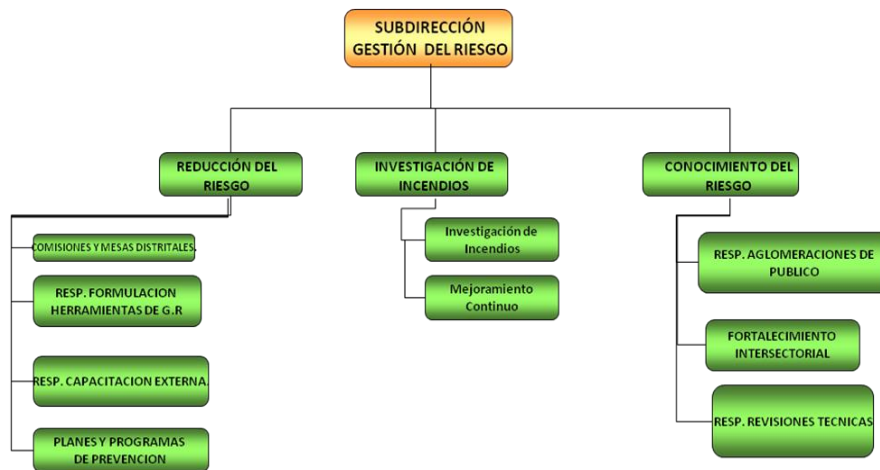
SUBDIRECCIÓN GESTIÓN DEL RIESGO

REDUCCIÓN DEL RIESGO

INVESTIGACIÓN DE INCENDIOS

CONOCIMIENTO DEL RIESGO

COMISIONES Y MESAS DISTRITALES.

RESP. FORMULACION HERRAMIENTAS DE G.R

RESP. CAPACITACION EXTERNA.

PLANES Y PROGRAMAS DE PREVENCION

Investigación de Incendios

Mejoramiento Continuo

RESP. AGLOMERACIONES DE PUBLICO

FORTALECIMIENTO INTERSECTORIAL

RESP. REVISIONES TECNICAS